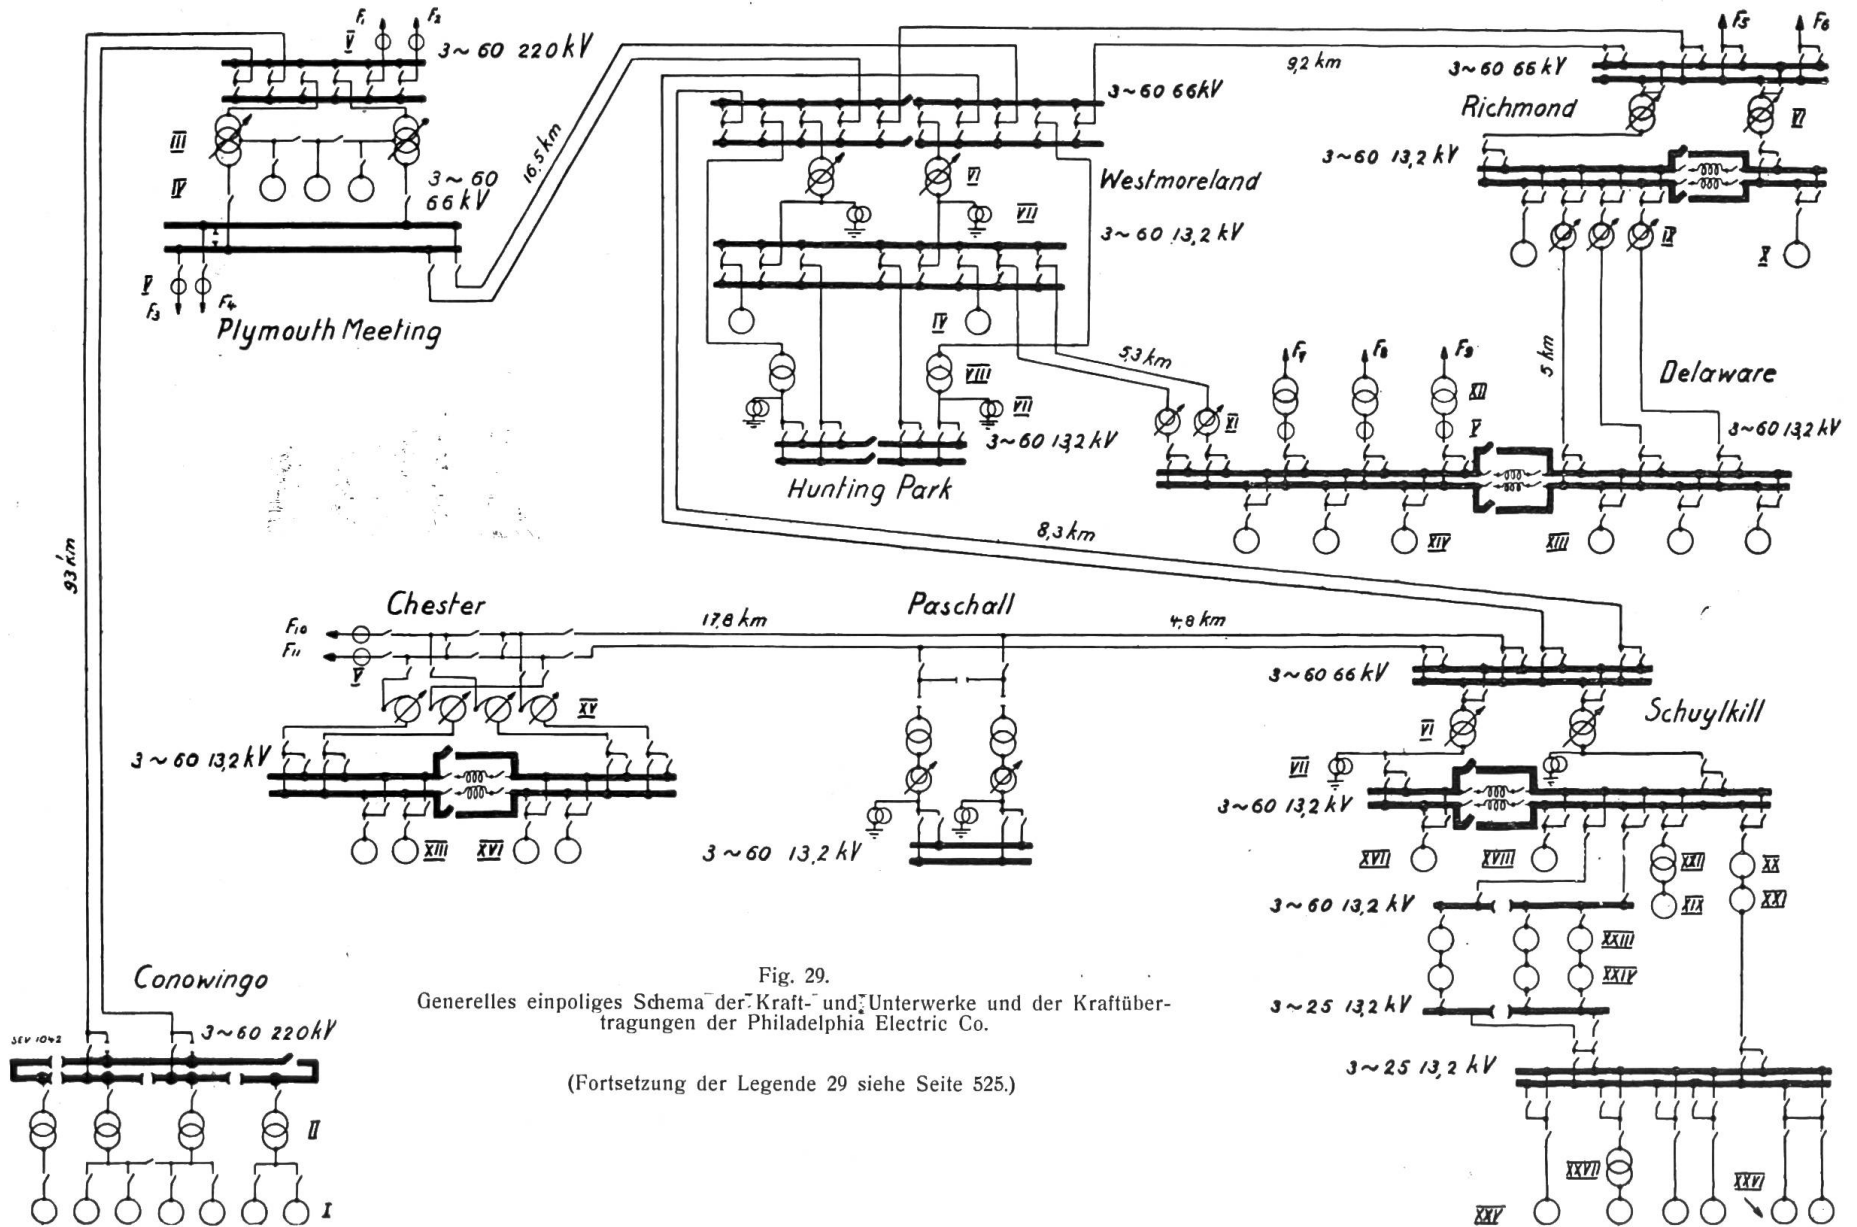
$F_1$ $F_2$
V
3 ~ 60 220 kV
III
IV
3 ~ 60 66 kV
V
$F_3$ $F_4$
Plymouth Meeting
16,5 km
93 km

3 ~ 60 66 kV
Westmoreland
VI
VII
3 ~ 60 13,2 kV
IV
VIII
VII
3 ~ 60 13,2 kV
Hunting Park
5,3 km
8,3 km

9,2 km
$F_5$ $F_6$
3 ~ 60 66 kV
Richmond
VI
3 ~ 60 13,2 kV
IX
X
5 km
Delaware
$F_7$ $F_8$ $F_9$
XII
VI
V
3 ~ 60 13,2 kV
XIV
XIII

Chester
$F_{10}$
$F_{11}$
V
XV
3 ~ 60 13,2 kV
XIII
XVI
17,8 km
Paschall
4,8 km
3 ~ 60 13,2 kV

3 ~ 60 66 kV
Schuylkill
VI
VII
3 ~ 60 13,2 kV
XVII
XVIII
XXII
XX
XIX
XXI
3 ~ 60 13,2 kV
XXIII
XXIV
3 ~ 25 13,2 kV
3 ~ 25 13,2 kV
XXVII
XXVI
XXV

Conowingo
SEV 1042
3 ~ 60 220 kV
II
I

Fig. 29.
Generelles einpoliges Schema der Kraft- und Unterwerke und der Kraftübertragungen der Philadelphia Electric Co.

(Fortsetzung der Legende 29 siehe Seite 525.)